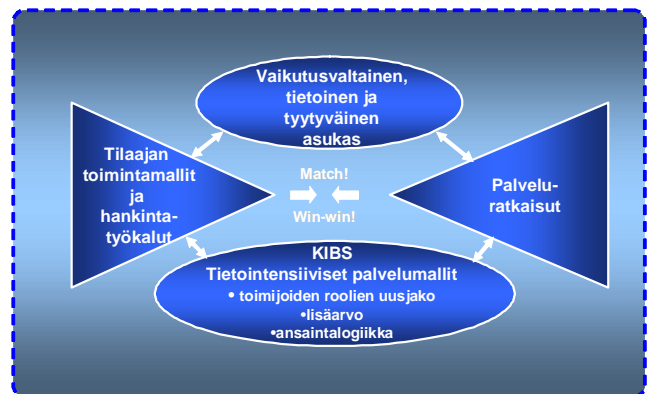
Vaikutusvaltainen, tietoinen ja tyytyväinen asukas

Tilaajan toimintamallit ja hankintatyökalut

Match!

Win-win!

Palveluratkaisut

KIBS
Tietointensiiviset palvelumallit
• toimijoiden roolien uusjako
•lisäarvo
•ansaintalogiikka